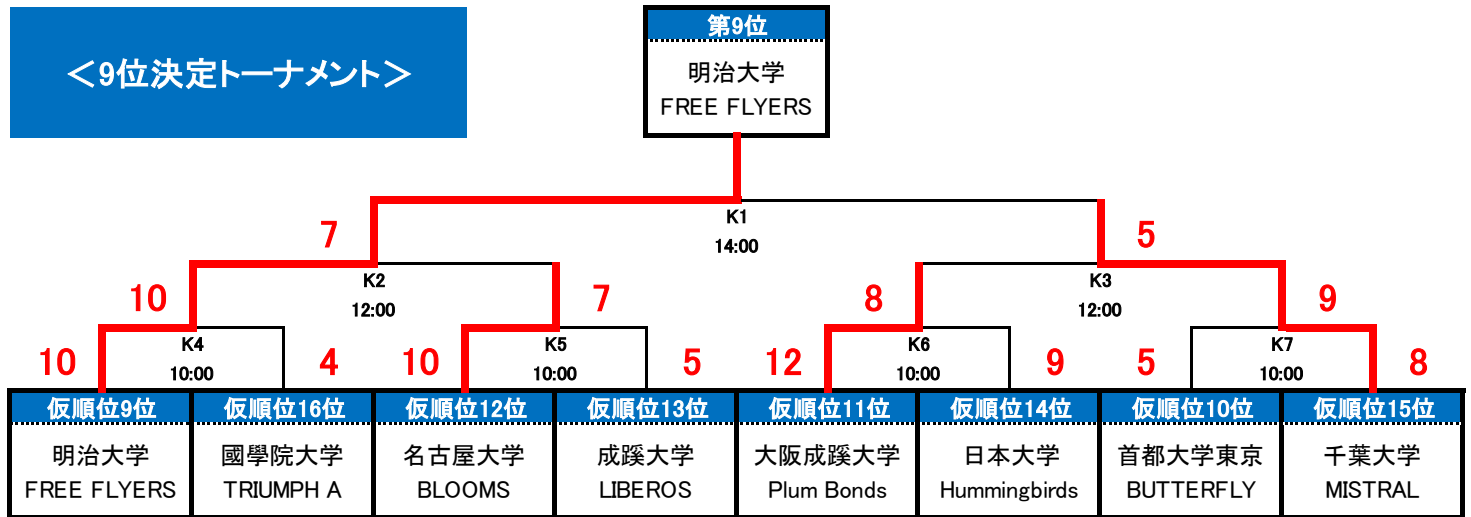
＜9位決定トーナメント＞

第9位
明治大学
FREE FLYERS

K1
14:00

7
5

K2
12:00

K3
12:00

10
7
8
9

K4
10:00

K5
10:00

K6
10:00

K7
10:00

10
4
10
5
12
9
5
8

仮順位9位
明治大学
FREE FLYERS

仮順位16位
國學院大学
TRIUMPH A

仮順位12位
名古屋大学
BLOOMS

仮順位13位
成蹊大学
LIBEROS

仮順位11位
大阪成蹊大学
Plum Bonds

仮順位14位
日本大学
Hummingbirds

仮順位10位
首都大学東京
BUTTERFLY

仮順位15位
千葉大学
MISTRAL